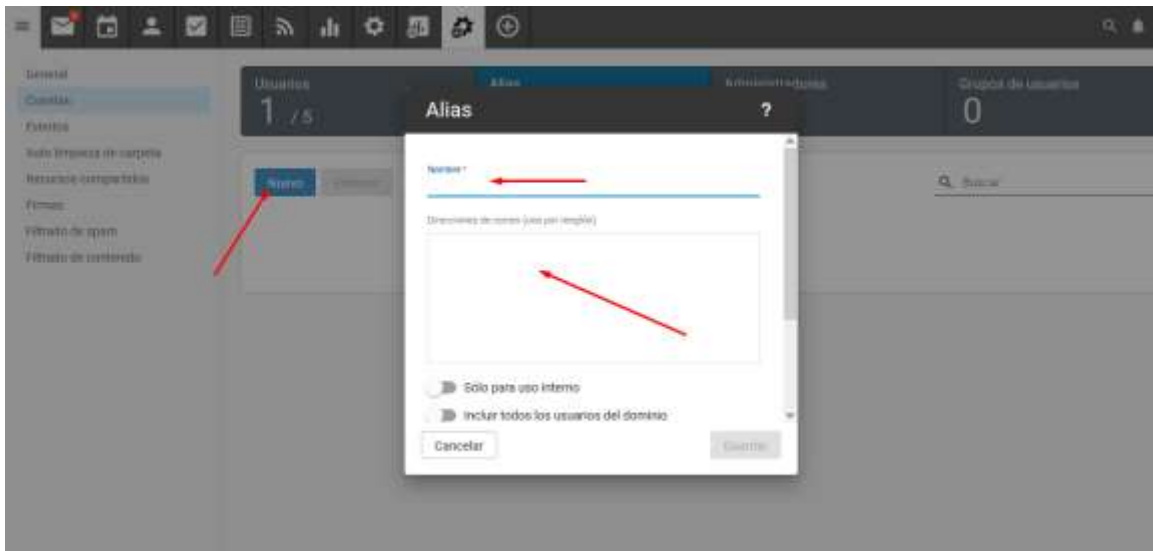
General
Cuentas
Fuentes
Auto limpieza de carpeta
Recursos compartidos
Firmas
Filtrado de spam
Filtrado de contenido

Usuarios
1 / 5

Alias

Administradores

Grupos de usuarios
0

Nuevo
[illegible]

Buscar

Alias
?

Nombre *

Direcciones de correo (una por renglón)

Solo para uso interno
Incluir todos los usuarios del dominio

Cancelar
Guardar